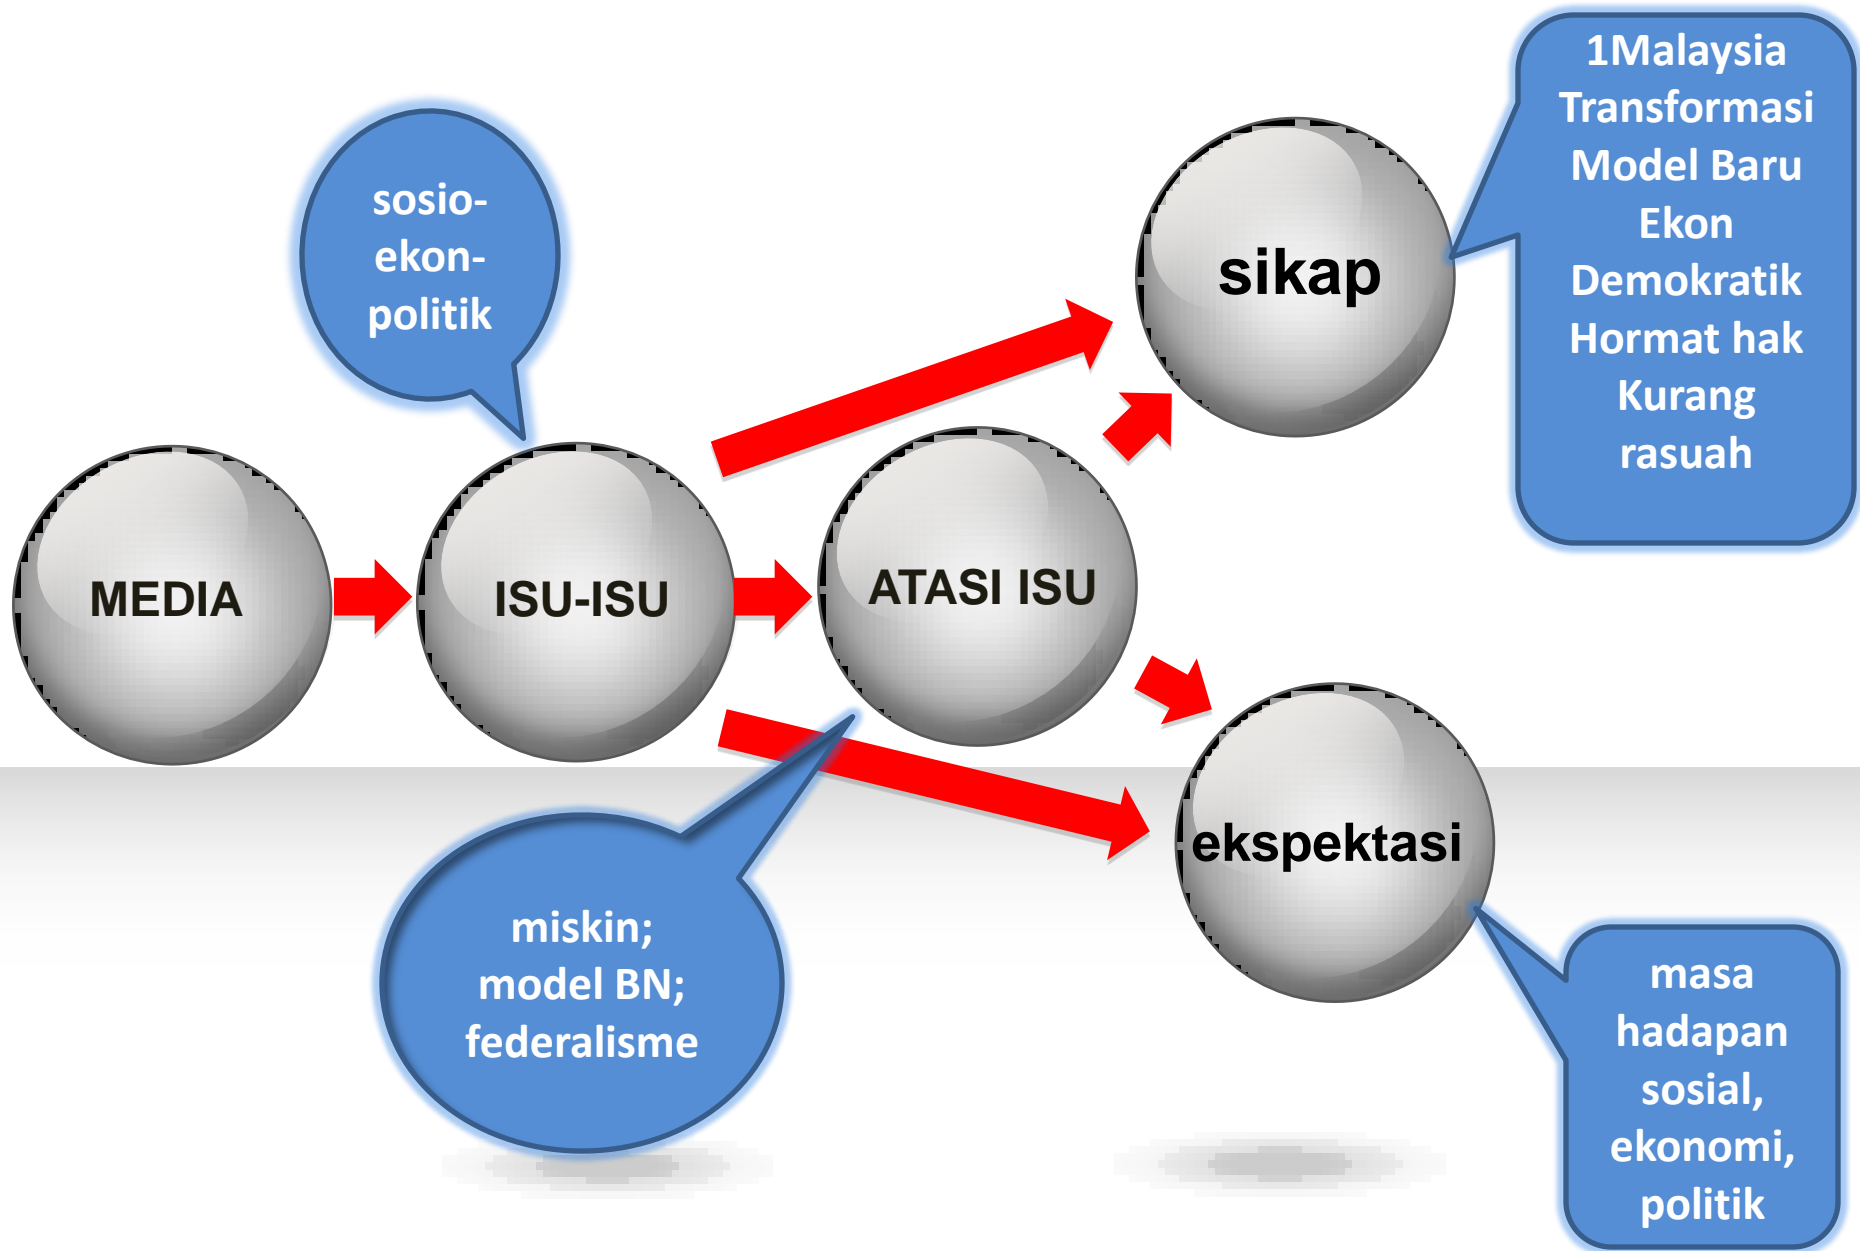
sosio-ekon-politik

MEDIA

ISU-ISU

ATASI ISU

sikap

1Malaysia
Transformasi
Model Baru
Ekon
Demokratik
Hormat hak
Kurang
rasuah

ekspektasi

miskin;
model BN;
federalisme

masa
hadapan
sosial,
ekonomi,
politik